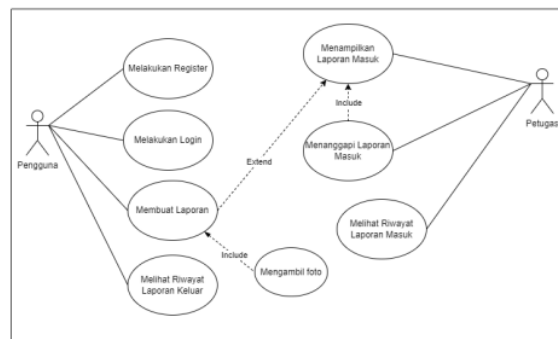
Pengguna

Melakukan Register

Melakukan Login

Membuat Laporan

Melihat Riwayat Laporan Keluar

Extend

Include

Mengambil foto

Menampilkan Laporan Masuk

Include

Menanggapi Laporan Masuk

Melihat Riwayat Laporan Masuk

Petugas